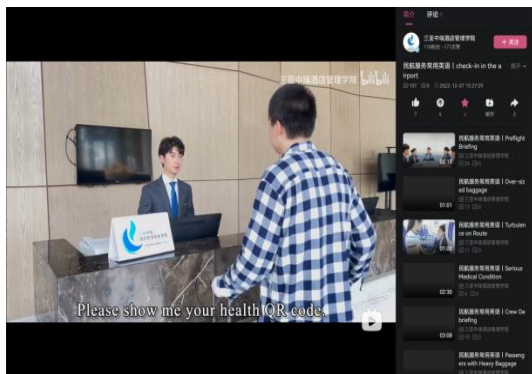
三亚中瑞酒店管理学院

Please show me your health QR code.

简介 评论

三亚中瑞酒店管理学院

+ 关注

民航服务常用英语 | check-in in the airport

展开

7 4 6 2

民航服务常用英语 | Preflight Briefing

民航服务常用英语 | Over-sized baggage

01:01

民航服务常用英语 | Turbulence on Route

01:01

民航服务常用英语 | Serious Medical Condition

02:30

民航服务常用英语 | Crew Debriefing

03:08

民航服务常用英语 | Passengers with Heavy Baggage